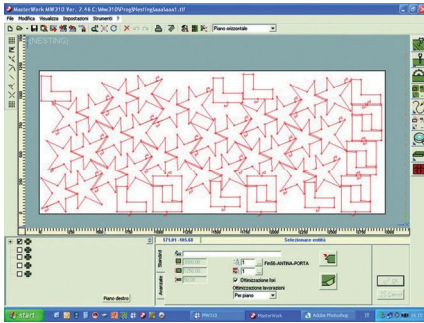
MasterWork MW310 Ver. 2.46 C:\Mw310\Prog\Nesting\aaa\aaa1.stf

File Modifica Visualizza Impostazioni Strumenti ?

Piano orizzontale

NESTING

571.61 -105.68

Seleziona entità

Standard

Avanzate

FinSti-ANTINA-PORTA

Ottimizzazione fori

Ottimizzazione lavorazioni

Per piano

Piano destro

start

MW310

Masterwork

Adobe Photoshop